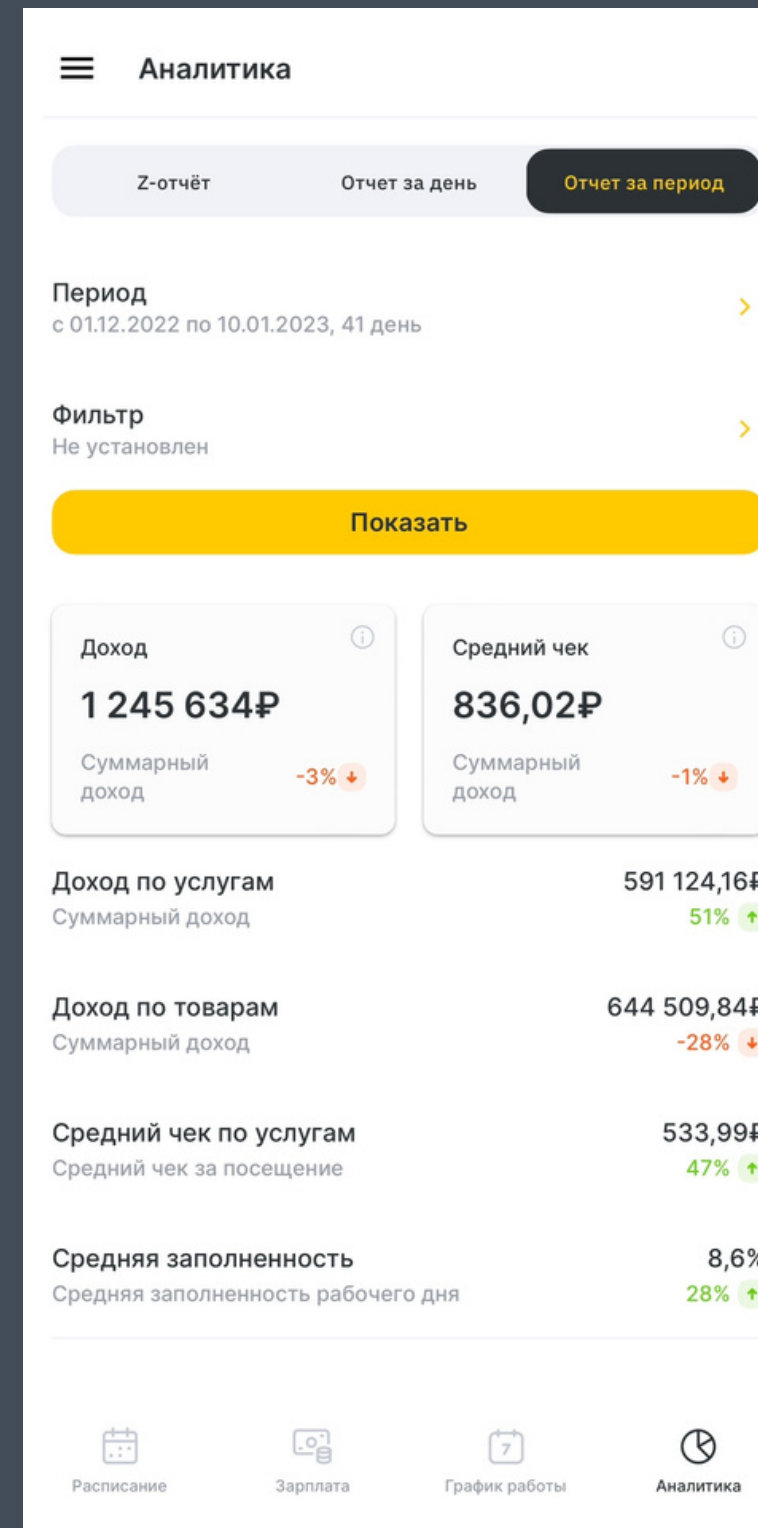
Аналитика

Z-отчёт | Отчет за день | Отчет за период

Период
с 01.12.2022 по 10.01.2023, 41 день

Фильтр
Не установлен

Показать

Доход
1 245 634₽
Суммарный доход -3%

Средний чек
836,02₽
Суммарный доход -1%

Доход по услугам
Суммарный доход
591 124,16₽
51%

Доход по товарам
Суммарный доход
644 509,84₽
-28%

Средний чек по услугам
Средний чек за посещение
533,99₽
47%

Средняя заполненность
Средняя заполненность рабочего дня
8,6%
28%

7

Расписание | Зарплата | График работы | Аналитика